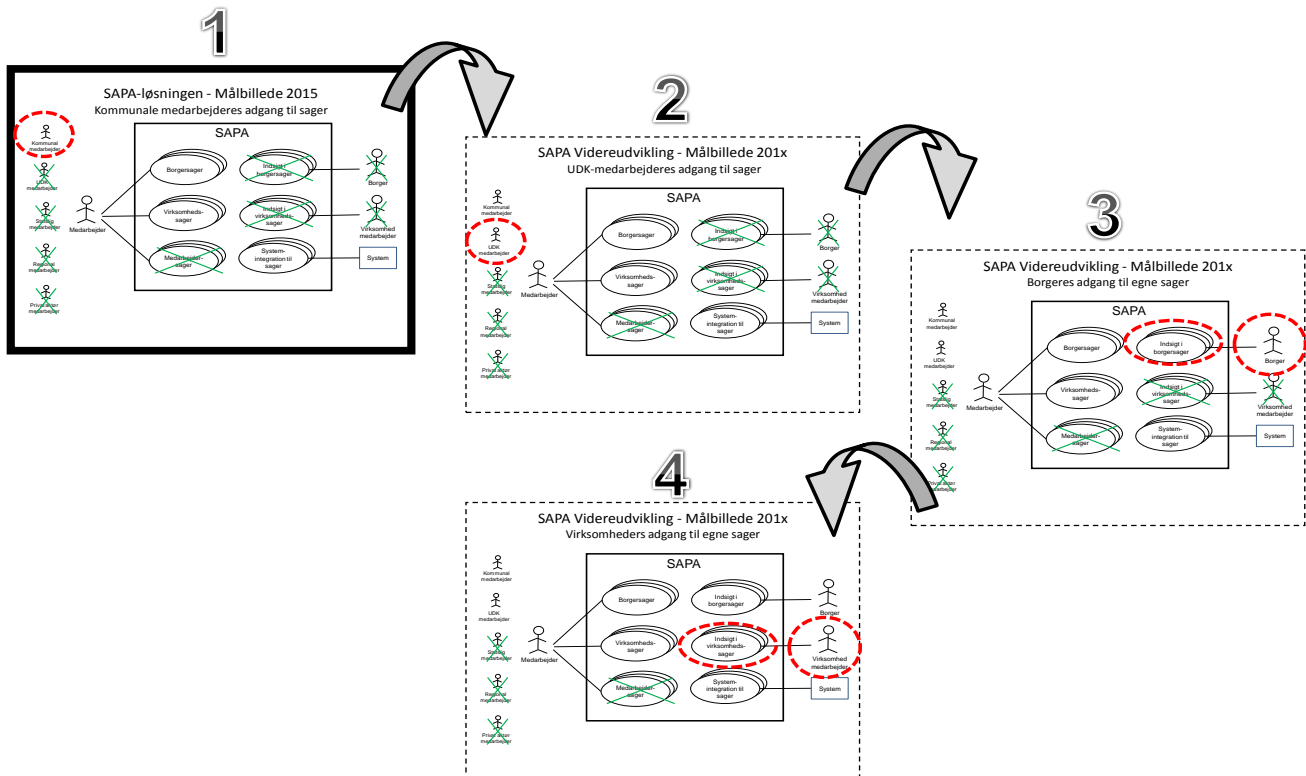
1

SAPA-løsningen - Målbillede 2015
Kommunale medarbejderes adgang til sager

Kommunal medarbejder
UDK medarbejder
Statslig medarbejder
Regional medarbejder
Private aktører medarbejder
Medarbejder

SAPA
Borgersager
Indsigt i borgersager
Virksomhedssager
Indsigt i virksomhedssager
Medarbejdersager
Systemintegration til sager

Borger
Virksomhed medarbejder
System

2

SAPA Videreudvikling - Målbillede 201x
UDK-medarbejderes adgang til sager

Kommunal medarbejder
UDK medarbejder
Statslig medarbejder
Regional medarbejder
Private aktører medarbejder
Medarbejder

SAPA
Borgersager
Indsigt i borgersager
Virksomhedssager
Indsigt i virksomhedssager
Medarbejdersager
Systemintegration til sager

Borger
Virksomhed medarbejder
System

3

SAPA Videreudvikling - Målbillede 201x
Borgeres adgang til egne sager

Kommunal medarbejder
UDK medarbejder
Statslig medarbejder
Regional medarbejder
Private aktører medarbejder
Medarbejder

SAPA
Borgersager
Indsigt i borgersager
Virksomhedssager
Indsigt i virksomhedssager
Medarbejdersager
Systemintegration til sager

Borger
Virksomhed medarbejder
System

4

SAPA Videreudvikling - Målbillede 201x
Virksomheders adgang til egne sager

Kommunal medarbejder
UDK medarbejder
Statslig medarbejder
Regional medarbejder
Private aktører medarbejder
Medarbejder

SAPA
Borgersager
Indsigt i borgersager
Virksomhedssager
Indsigt i virksomhedssager
Medarbejdersager
Systemintegration til sager

Borger
Virksomhed medarbejder
System